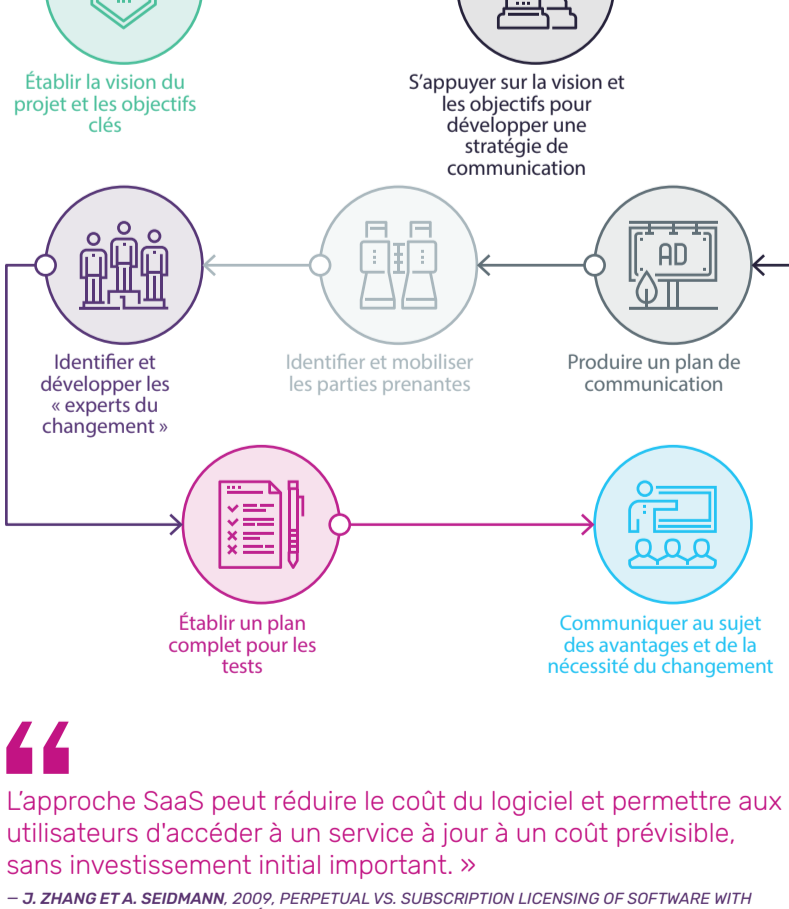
Établir la vision du projet et les objectifs clés

S'appuyer sur la vision et les objectifs pour développer une stratégie de communication

AD

Identifier et développer les « experts du changement »

Identifier et mobiliser les parties prenantes

Produire un plan de communication

Établir un plan complet pour les tests

Communiquer au sujet des avantages et de la nécessité du changement

“

L'approche SaaS peut réduire le coût du logiciel et permettre aux utilisateurs d'accéder à un service à jour à un coût prévisible, sans investissement initial important. »

– J. ZHANG ET A. SEIDMANN, 2009, PERPETUAL VS. SUBSCRIPTION LICENSING OF SOFTWARE WITH